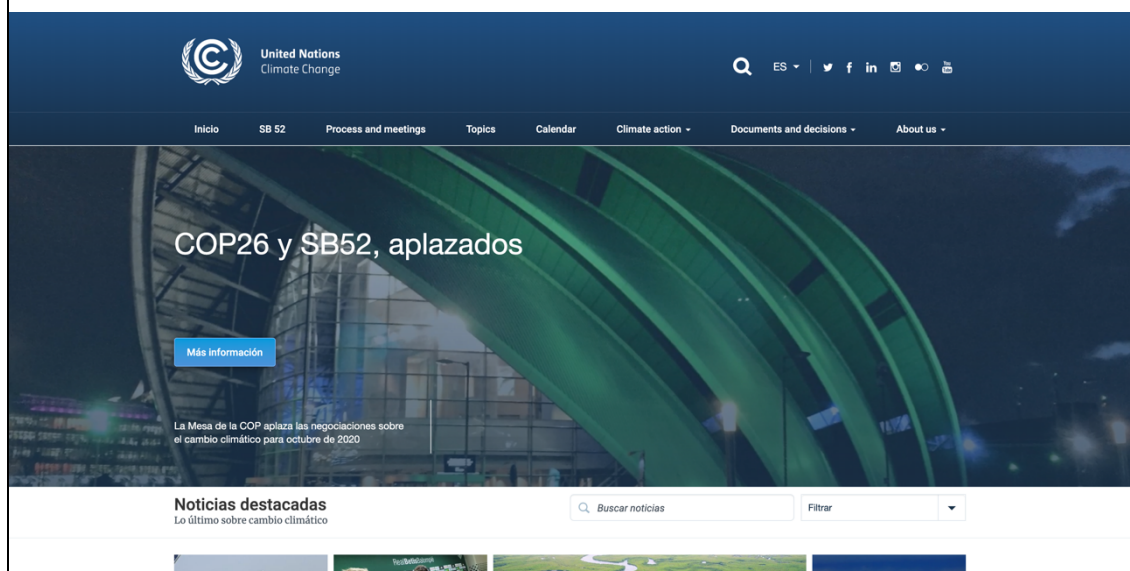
United Nations
Climate Change

ES

Inicio SB 52 Process and meetings Topics Calendar Climate action Documents and decisions About us

COP26 y SB52, aplazados

Más información

La Mesa de la COP aplaza las negociaciones sobre el cambio climático para octubre de 2020

Noticias destacadas
Lo último sobre cambio climático

Buscar noticias

Filtrar